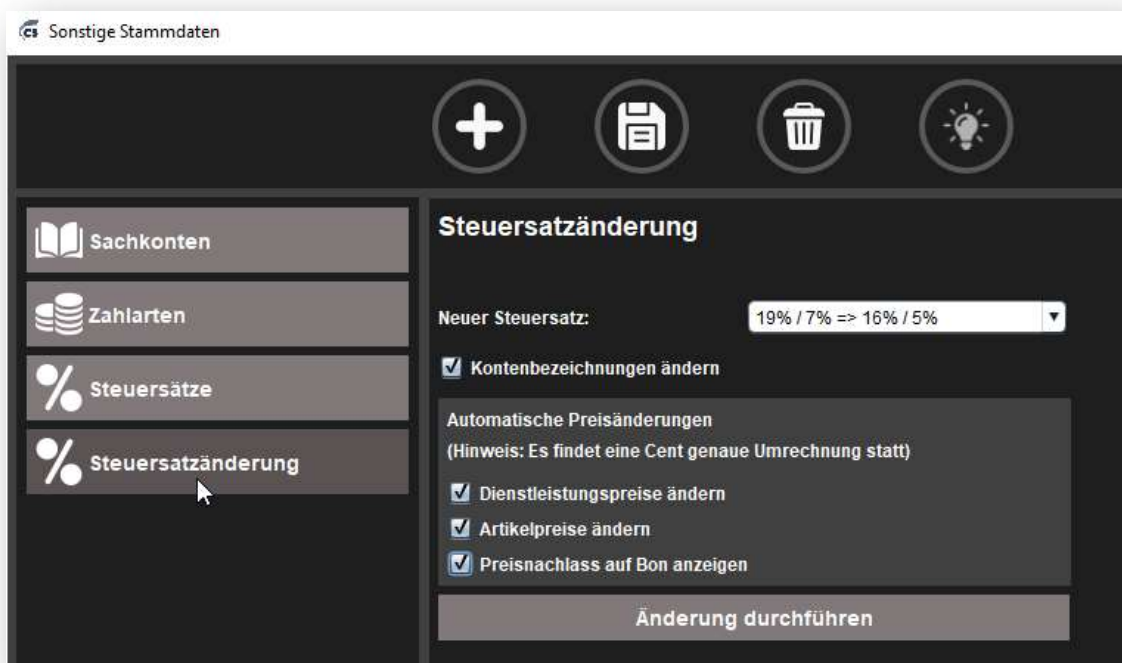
cs Sonstige Stammdaten

Sachkonten

Zahlarten

Steuersätze

Steuersatzänderung

Steuersatzänderung

Neuer Steuersatz: 19% / 7% => 16% / 5%

Kontenbezeichnungen ändern

Automatische Preisänderungen
(Hinweis: Es findet eine Cent genaue Umrechnung statt)

Dienstleistungspreise ändern

Artikelpreise ändern

Preisnachlass auf Bon anzeigen

Änderung durchführen